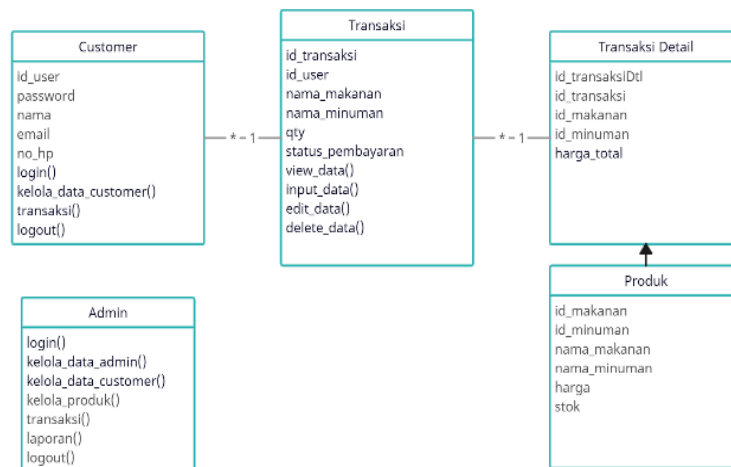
Customer

id_user
password
nama
email
no_hp
login()
kelola_data_customer()
transaksi()
logout()

* - 1

Transaksi

id_transaksi
id_user
nama_makanan
nama_minuman
qty
status_pembayaran
view_data()
input_data()
edit_data()
delete_data()

* - 1

Transaksi Detail

id_transaksiDtl
id_transaksi
id_makanan
id_minuman
harga_total

Admin

login()
kelola_data_admin()
kelola_data_customer()
kelola_produk()
transaksi()
laporan()
logout()

Produk

id_makanan
id_minuman
nama_makanan
nama_minuman
harga
stok